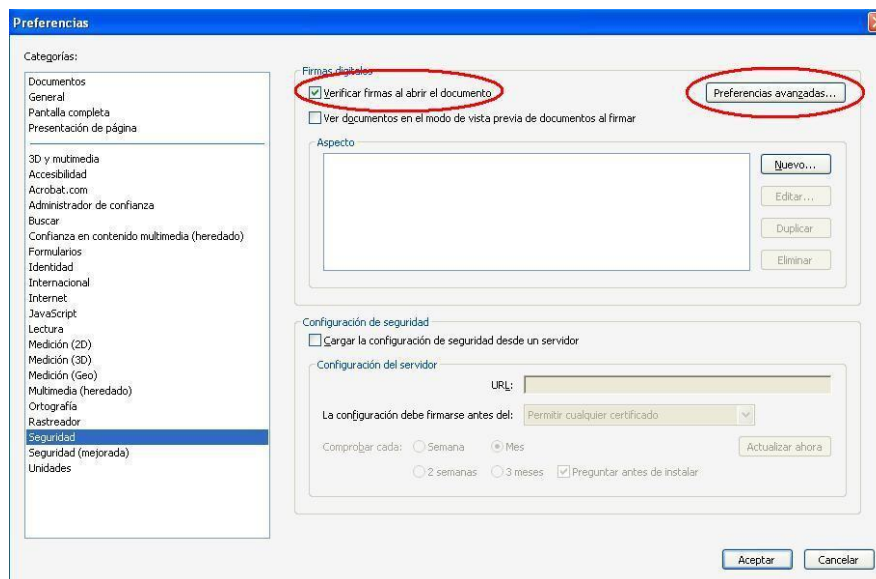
Preferencias

Categorías:

Documentos
General
Pantalla completa
Presentación de página

3D y mutimedia
Accesibilidad
Acrobat.com
Administrador de confianza
Buscar
Confianza en contenido multimedia (heredado)
Formularios
Identidad
Internacional
Internet
JavaScript
Lectura
Medición (2D)
Medición (3D)
Medición (Geo)
Multimedia (heredado)
Ortografía
Rastreador
Seguridad
Seguridad (mejorada)
Unidades

Firmas digitales
Verificar firmas al abrir el documento
Preferencias avanzadas...
Ver documentos en el modo de vista previa de documentos al firmar

Aspecto
Nuevo...
Editar...
Duplicar
Eliminar

Configuración de seguridad
Cargar la configuración de seguridad desde un servidor

Configuración del servidor
URL:
La configuración debe firmarse antes del: Permitir cualquier certificado
Comprobar cada: Semana Mes Actualizar ahora
2 semanas 3 meses Preguntar antes de instalar

Aceptar Cancelar